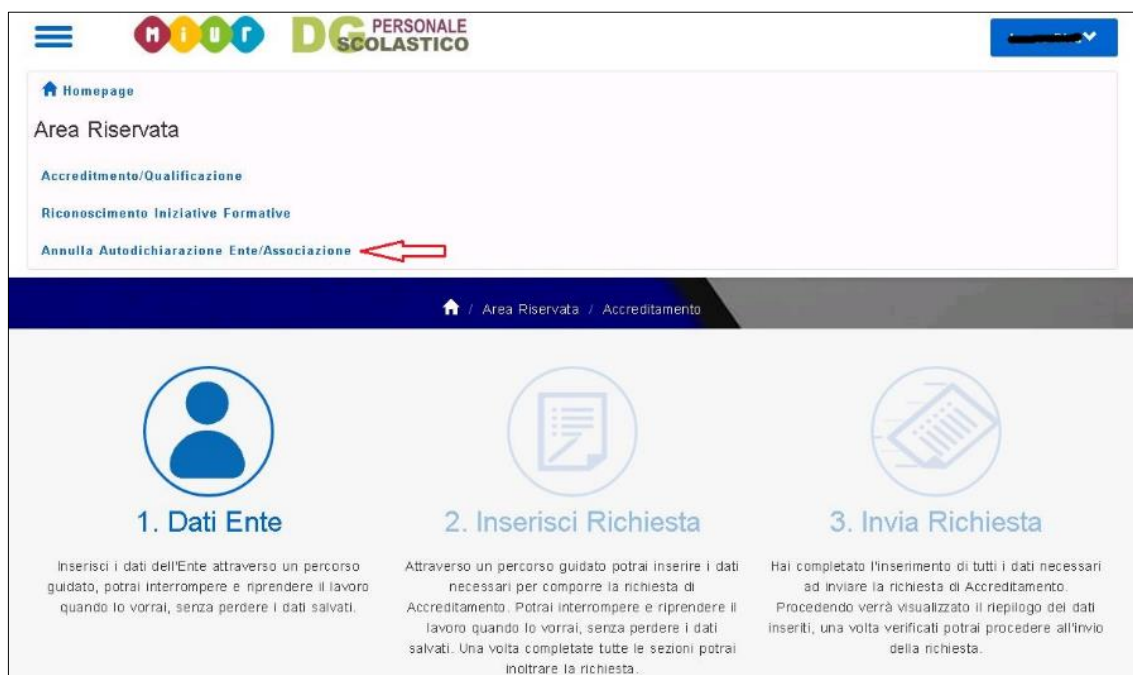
MIUR DG PERSONALE SCOLASTICO

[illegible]

Homepage

Area Riservata

Accreditmento/Qualificazione

Riconoscimento Iniziative Formative

Annulla Autodichiarazione Ente/Associazione

/ Area Riservata / Accreditamento

1. Dati Ente

Inserisci i dati dell'Ente attraverso un percorso guidato, potrai interrompere e riprendere il lavoro quando lo vorrai, senza perdere i dati salvati.

2. Inserisci Richiesta

Attraverso un percorso guidato potrai inserire i dati necessari per comporre la richiesta di Accreditamento. Potrai interrompere e riprendere il lavoro quando lo vorrai, senza perdere i dati salvati. Una volta completate tutte le sezioni potrai inoltrare la richiesta.

3. Invia Richiesta

Hai completato l'inserimento di tutti i dati necessari ad inviare la richiesta di Accreditamento. Procedendo verrà visualizzato il riepilogo dei dati inseriti, una volta verificati potrai procedere all'invio della richiesta.